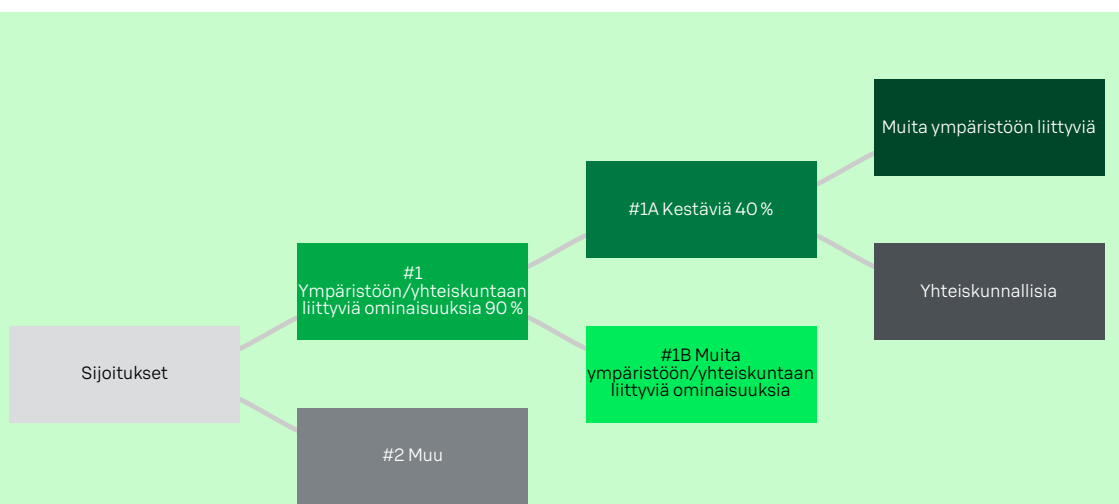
Sijoitukset

#1 Ympäristöön/yhteiskuntaan liittyviä ominaisuuksia 90 %

#2 Muu

#1A Kestäviä 40 %

#1B Muita ympäristöön/yhteiskuntaan liittyviä ominaisuuksia

Muita ympäristöön liittyviä

Yhteiskunnallisia